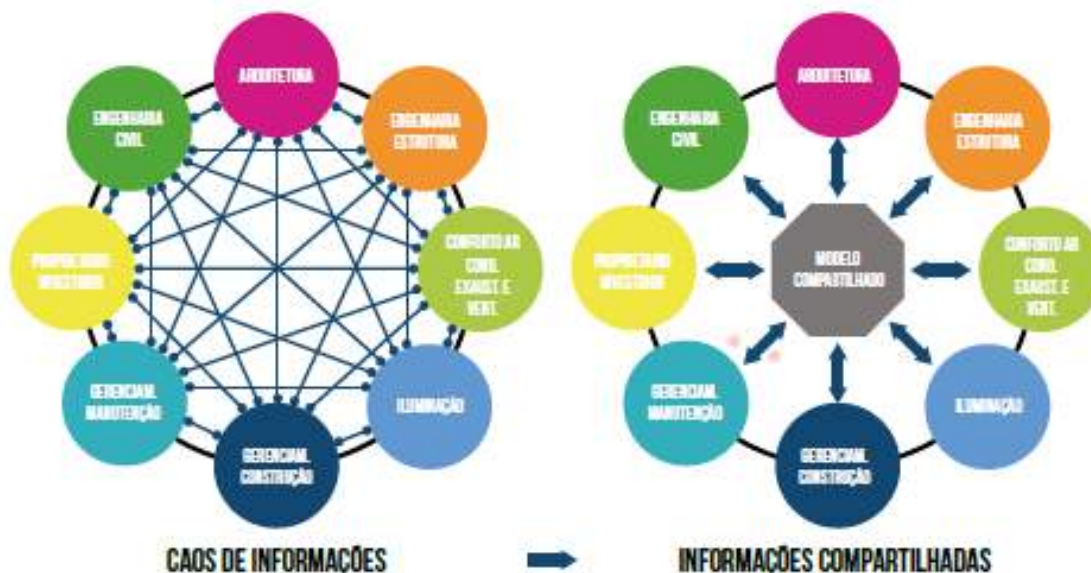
ARQUITETURA
ENGENHARIA CIVIL
ENGENHARIA ESTRUTURA
PROPRIETÁRIO INVESTIDOR
CONFORTO AR COND. EXAUST. E VENT.
GERENCIAM. MANUTENÇÃO
ILUMINAÇÃO
GERENCIAM. CONSTRUÇÃO

ARQUITETURA
ENGENHARIA CIVIL
ENGENHARIA ESTRUTURA
PROPRIETÁRIO INVESTIDOR
MODELO COMPARTILHADO
CONFORTO AR COND. EXAUST. E VENT.
GERENCIAM. MANUTENÇÃO
ILUMINAÇÃO
GERENCIAM. CONSTRUÇÃO

CAOS DE INFORMACÕES
INFORMACÕES COMPARTILHADAS